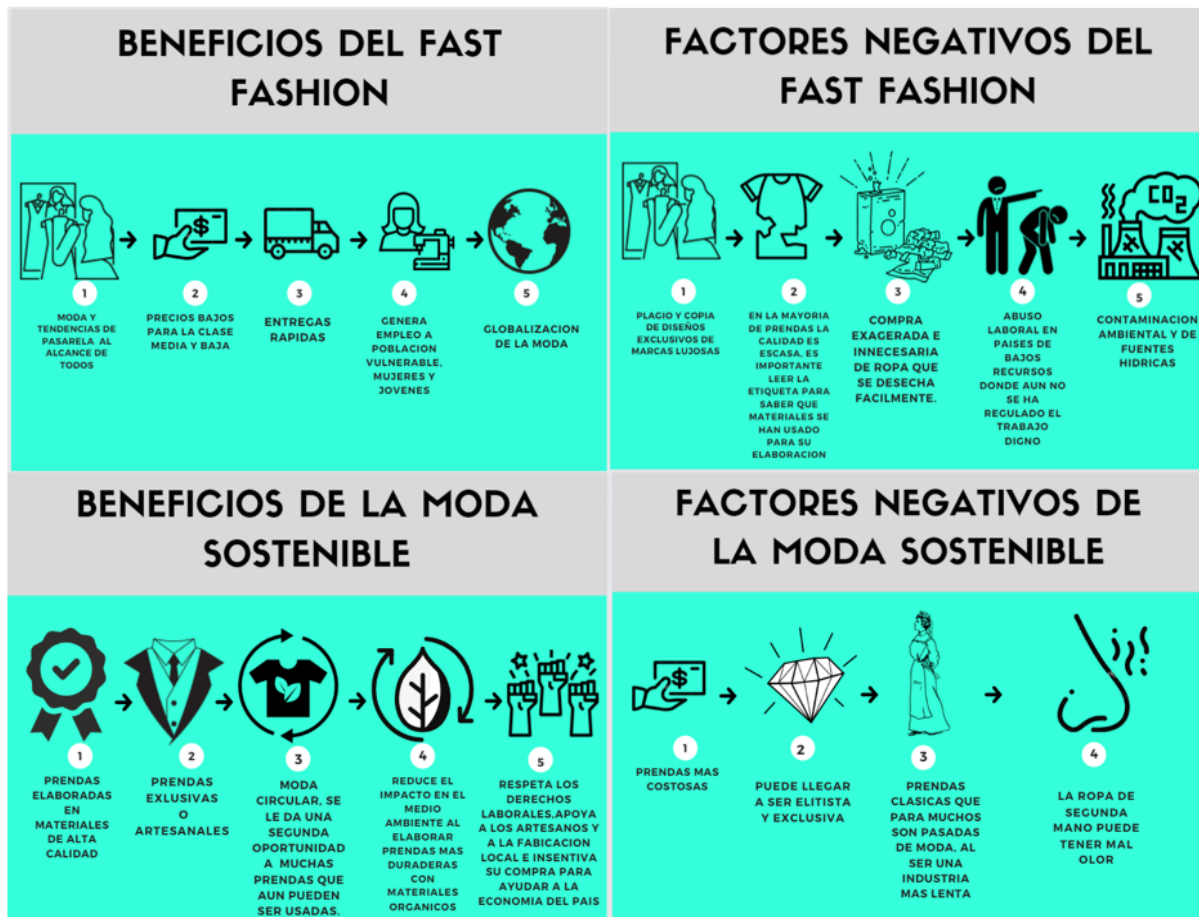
BENEFICIOS DEL FAST FASHION

1
MODA Y TENDENCIAS DE PASARELA AL ALCANCE DE TODOS

2
PRECIOS BAJOS PARA LA CLASE MEDIA Y BAJA

3
ENTREGAS RAPIDAS

4
GENERA EMPLEO A POBLACION VULNERABLE, MUJERES Y JOVENES

5
GLOBALIZACION DE LA MODA

FACTORES NEGATIVOS DEL FAST FASHION

1
PLAGIO Y COPIA DE DISEÑOS EXCLUSIVOS DE MARCAS LUJOSAS

2
EN LA MAYORIA DE PRENDAS LA CALIDAD ES ESCASA, ES IMPORTANTE LEER LA ETIQUETA PARA SABER QUE MATERIALES SE HAN USADO PARA SU ELABORACION

3
COMPRA EXAGERADA E INNECESARIA DE ROPA QUE SE DESECHA FACILMENTE.

4
ABUSO LABORAL EN PAISES DE BAJOS RECURSOS DONDE AUN NO SE HA REGULADO EL TRABAJO DIGNO

$CO_2$

5
CONTAMINACION AMBIENTAL Y DE FUENTES HIDRICAS

BENEFICIOS DE LA MODA SOSTENIBLE

1
PRENDAS ELABORADAS EN MATERIALES DE ALTA CALIDAD

2
PRENDAS EXLUSIVAS O ARTESANALES

3
MODA CIRCULAR, SE LE DA UNA SEGUNDA OPORTUNIDAD A MUCHAS PRENDAS QUE AUN PUEDEN SER USADAS.

4
REDUCE EL IMPACTO EN EL MEDIO AMBIENTE AL ELABORAR PRENDAS MAS DURADERAS CON MATERIALES ORGANICOS

5
RESPETA LOS DERECHOS LABORALES,APOYA A LOS ARTESANOS Y A LA FABICACION LOCAL E INSENTIVA SU COMPRA PARA AYUDAR A LA ECONOMIA DEL PAIS

FACTORES NEGATIVOS DE LA MODA SOSTENIBLE

1
PRENDAS MAS COSTOSAS

2
PUEDE LLEGAR A SER ELITISTA Y EXCLUSIVA

3
PRENDAS CLASICAS QUE PARA MUCHOS SON PASADAS DE MODA, AL SER UNA INDUSTRIA MAS LENTA

4
LA ROPA DE SEGUNDA MANO PUEDE TENER MAL OLOR